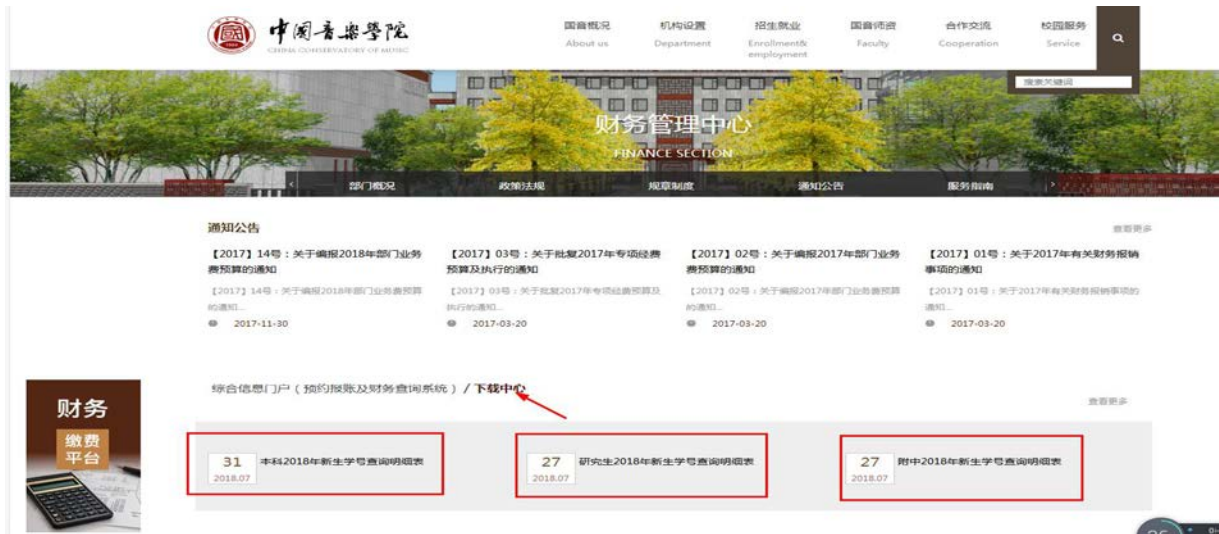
中国音乐学院
CHINA CONSERVATORY OF MUSIC

国音概况
About us

机构设置
Department

招生就业
Enrollment& employment

国音师资
Faculty

合作交流
Cooperation

校园服务
Service

搜索关键词

财务管理中心
FINANCE SECTION

部门概况 政策法规 规章制度 通知公告 服务指南

通知公告

查看更多

【2017】14号：关于编报2018年部门业务费预算的通知
【2017】14号：关于编报2018年部门业务费预算的通知...
2017-11-30

【2017】03号：关于批复2017年专项经费预算及执行的通知
【2017】03号：关于批复2017年专项经费预算及执行的通知...
2017-03-20

【2017】02号：关于编报2017年部门业务费预算的通知
【2017】02号：关于编报2017年部门业务费预算的通知...
2017-03-20

【2017】01号：关于2017年有关财务报销事项的通知
【2017】01号：关于2017年有关财务报销事项的通知...
2017-03-20

财务
缴费
平台

综合信息门户（预约报账及财务查询系统）/ 下载中心

查看更多

31
2018.07
本科2018年新生学号查询明细表

27
2018.07
研究生2018年新生学号查询明细表

27
2018.07
附中2018年新生学号查询明细表